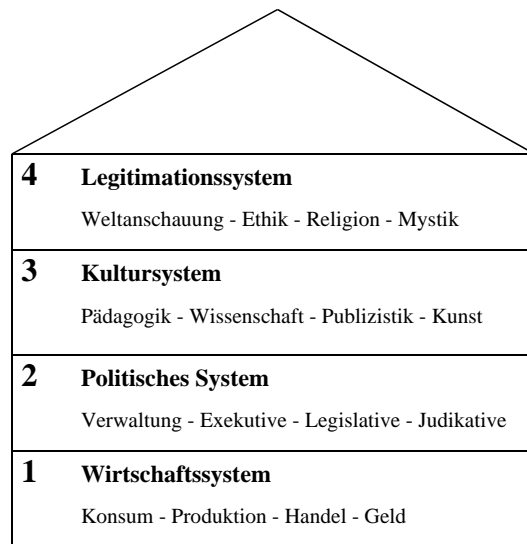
4 **Legitimationssystem**

Weltanschauung - Ethik - Religion - Mystik

3 **Kultursystem**

Pädagogik - Wissenschaft - Publizistik - Kunst

2 **Politisches System**

Verwaltung - Exekutive - Legislative - Judikative

1 **Wirtschaftssystem**

Konsum - Produktion - Handel - Geld